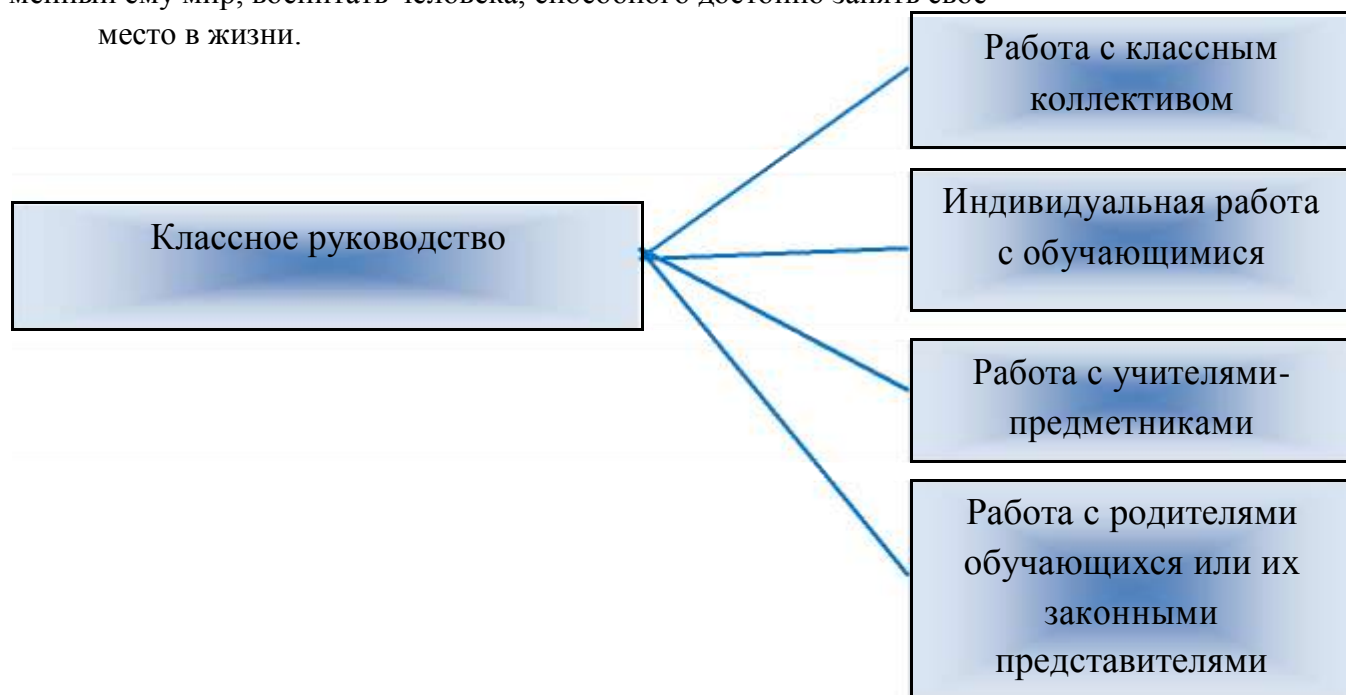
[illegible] ему мир, воспитать человека, способного достойно занять свое место в жизни.

Классное руководство

Работа с классным коллективом

Индивидуальная работа с обучающимися

Работа с учителями-предметниками

Работа с родителями обучающихся или их законными представителями